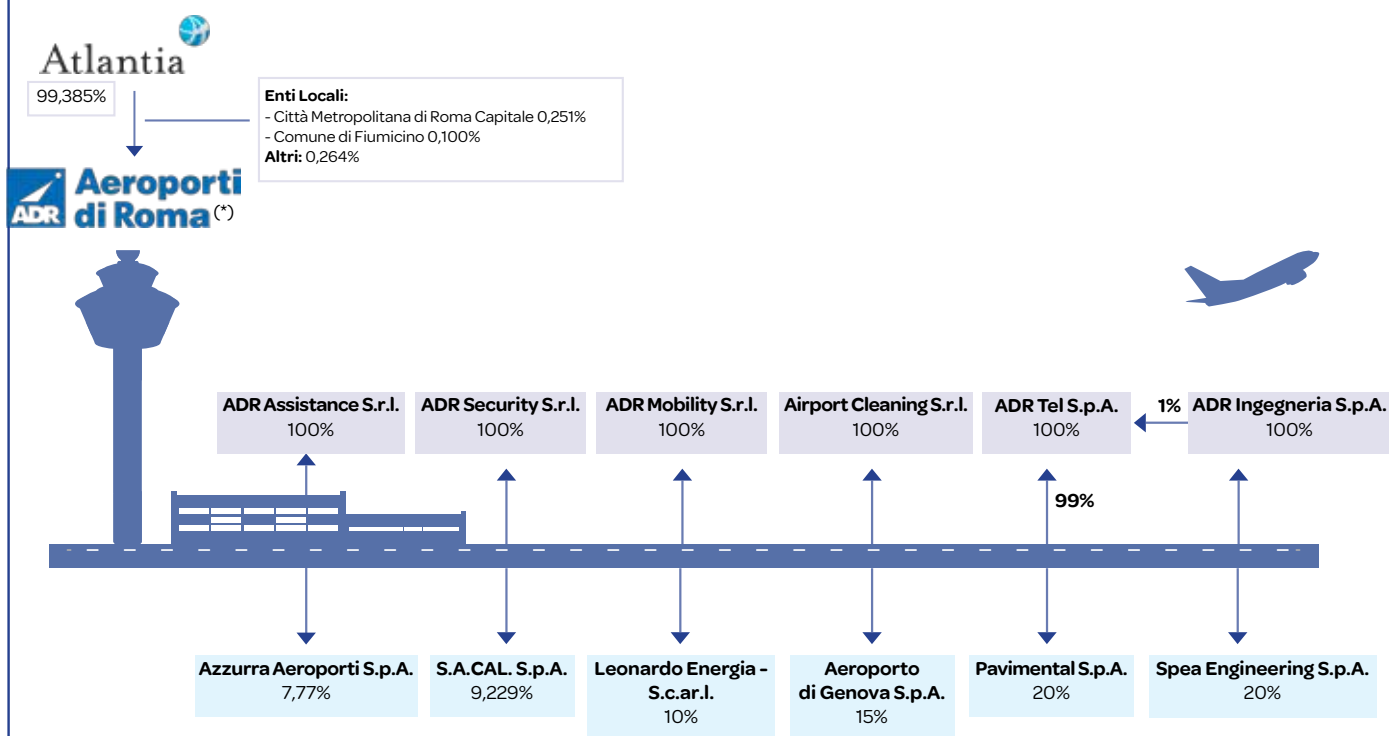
Atlantia
99,385%

**Enti Locali:**
- Città Metropolitana di Roma Capitale 0,251%
- Comune di Fiumicino 0,100%
**Altri:** 0,264%

ADR Aeroporti di Roma (*)

ADR Assistance S.r.l.
100%

ADR Security S.r.l.
100%

ADR Mobility S.r.l.
100%

Airport Cleaning S.r.l.
100%

ADR Tel S.p.A.
100%

1%

ADR Ingegneria S.p.A.
100%

99%

Azzurra Aeroporti S.p.A.
7,77%

S.A.CAL. S.p.A.
9,229%

Leonardo Energia - S.c.ar.l.
10%

Aeroporto di Genova S.p.A.
15%

Pavimental S.p.A.
20%

Spea Engineering S.p.A.
20%